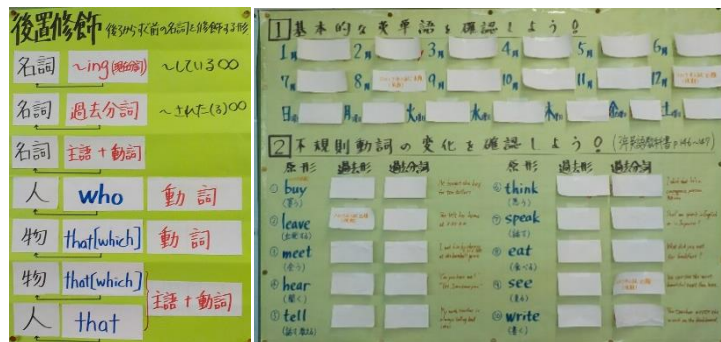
後置修飾 後ろから前の名詞を修飾する形

名詞 ~ing(現在分詞) ~している〇〇

名詞 過去分詞 ~された(る)〇〇

名詞 主語+動詞

人 who 動詞

物 that[which] 動詞

物 that[which] 主語+動詞

人 that

1 基本的な英単語を確認しよう!

1月 2月 3月 4月 5月 6月

7月 8月 9月 10月 11月 12月

日曜 月曜 火曜 水曜 木曜 金曜 土曜

2 不規則動詞の変化を確認しよう! (教科書 p.146~147)

| 原形 | 過去形 | 過去分詞 | | 原形 | 過去形 | 過去分詞 | |
|---|---|---|---|---|---|---|---|
| ① buy (買う) | | | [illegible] | ⑥ think | | | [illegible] |
| ② leave (出発する) | | | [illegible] | ⑦ speak | | | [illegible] |
| ③ meet (会う) | | | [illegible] | ⑧ eat (食べる) | | | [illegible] |
| ④ hear (聞く) | | | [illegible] | ⑨ see (見る) | | | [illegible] |
| ⑤ tell (話す,教える) | | | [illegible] | ⑩ write (書く) | | | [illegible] |